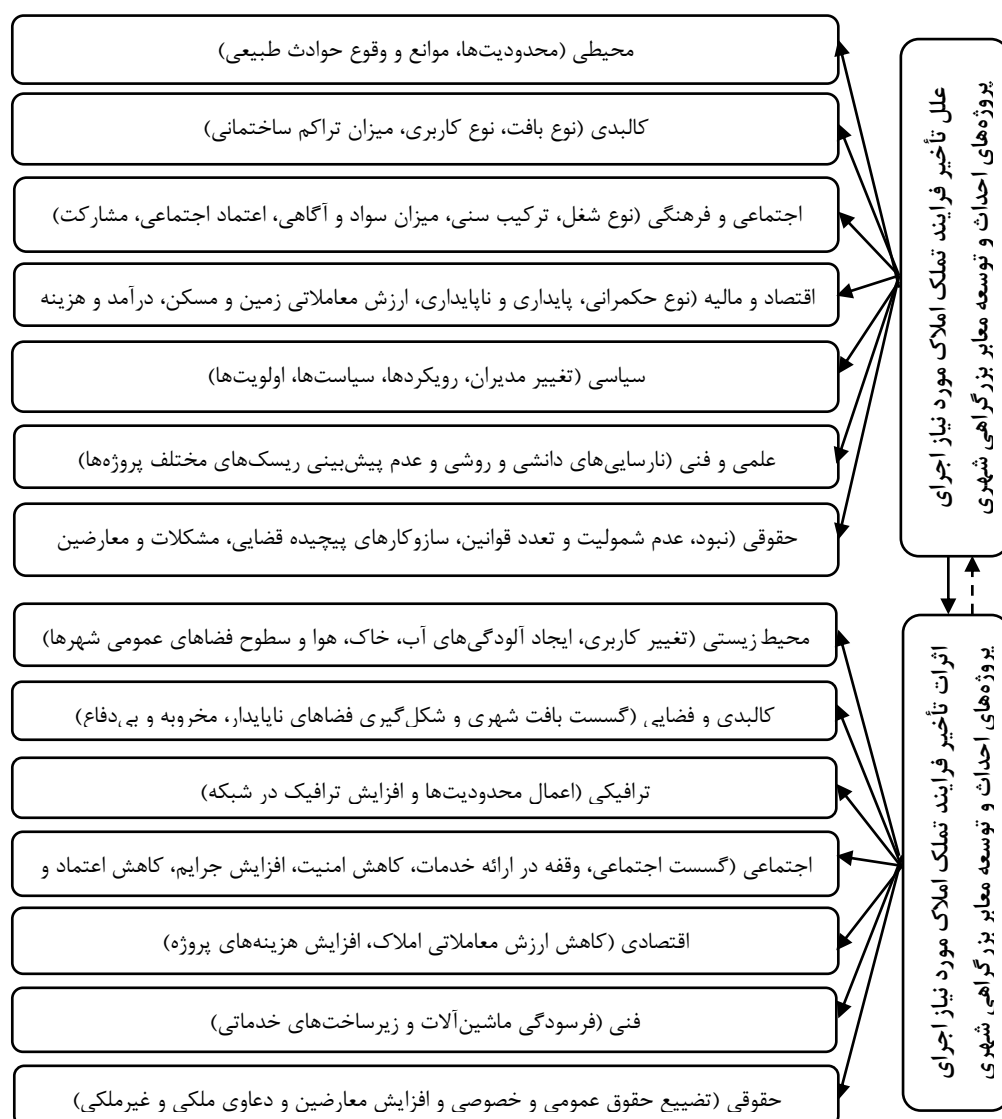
علل تأخیر فرایند تملک املاک مورد نیاز اجرای پروژه‌های احداث و توسعه معابر بزرگراهی شهری

محیطی (محدودیت‌ها، موانع و وقوع حوادث طبیعی)

کالبدی (نوع بافت، نوع کاربری، میزان تراکم ساختمانی)

اجتماعی و فرهنگی (نوع شغل، ترکیب سنی، میزان سواد و آگاهی، اعتماد اجتماعی، مشارکت)

اقتصاد و مالیه (نوع حکمرانی، پایداری و ناپایداری، ارزش معاملاتی زمین و مسکن، درآمد و هزینه

سیاسی (تغییر مدیران، رویکردها، سیاست‌ها، اولویت‌ها)

علمی و فنی (نارسایی‌های دانشی و روشی و عدم پیش‌بینی ریسک‌های مختلف پروژه‌ها)

حقوقی (نبود، عدم شمولیت و تعدد قوانین، سازوکارهای پیچیده قضایی، مشکلات و معارضین

اثرات تأخیر فرایند تملک املاک مورد نیاز اجرای پروژه‌های احداث و توسعه معابر بزرگراهی شهری

محیط زیستی (تغییر کاربری، ایجاد آلودگی‌های آب، خاک، هوا و سطوح فضاهای عمومی شهرها)

کالبدی و فضایی (گسست بافت شهری و شکل‌گیری فضاهای ناپایدار، مخروبه و بی‌دفاع)

ترافیکی (اعمال محدودیت‌ها و افزایش ترافیک در شبکه)

اجتماعی (گسست اجتماعی، وقفه در ارائه خدمات، کاهش امنیت، افزایش جرایم، کاهش اعتماد و

اقتصادی (کاهش ارزش معاملاتی املاک، افزایش هزینه‌های پروژه)

فنی (فرسودگی ماشین‌آلات و زیرساخت‌های خدماتی)

حقوقی (تضییع حقوق عمومی و خصوصی و افزایش معارضین و دعاوی ملکی و غیرملکی)